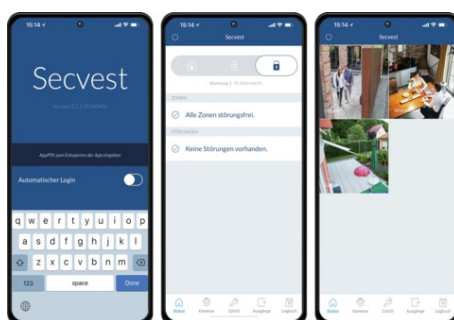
15:14

Secvest

Version 1.1.1 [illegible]

AppPIN zum Entsperren der App eingeben

Automatischer Login

q w e r t z u i o p
a s d f g h j k l
z x c v b n m
123 space Done

15:14

Secvest

Wohnung 1 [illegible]

ZONEN

Alle Zonen störungsfrei.

STÖRUNGEN

Keine Störungen vorhanden.

Status Kameras Zutritt Ausgänge Logbuch

15:14

Secvest

Status Kameras Zutritt Ausgänge Logbuch